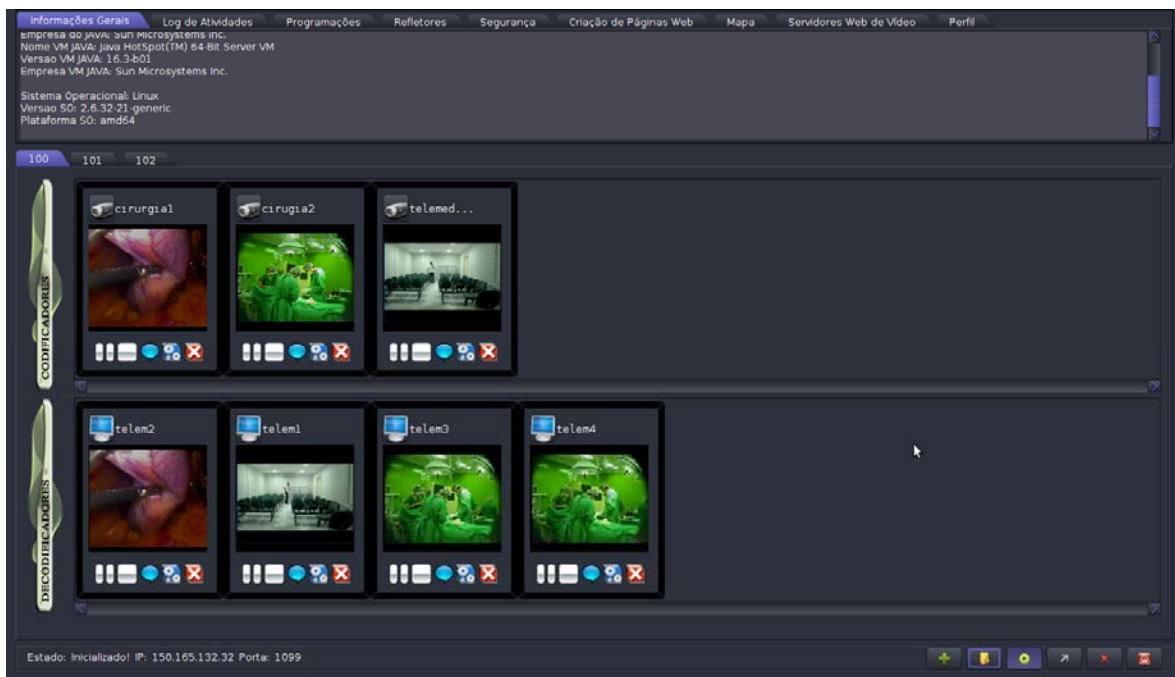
Informações Gerais | Log de Atividades | Programações | Refletores | Segurança | Criação de Páginas Web | Mapa | Servidores Web de Vídeo | Perfil

Empresa do JAVA: Sun Microsystems Inc.
Nome VM JAVA: Java HotSpot(TM) 64-Bit Server VM
Versao VM JAVA: 16.3-b01
Empresa VM JAVA: Sun Microsystems Inc.

Sistema Operacional: Linux
Versao SO: 2.6.32-21-generic
Plataforma SO: amd64

100 | 101 | 102

CODIFICADORES

cirurgia1

cirugia2

telemed...

DECODIFICADORES

telem2

telem1

telem3

telem4

Estado: Inicializado! IP: 150.165.132.32 Porta: 1099